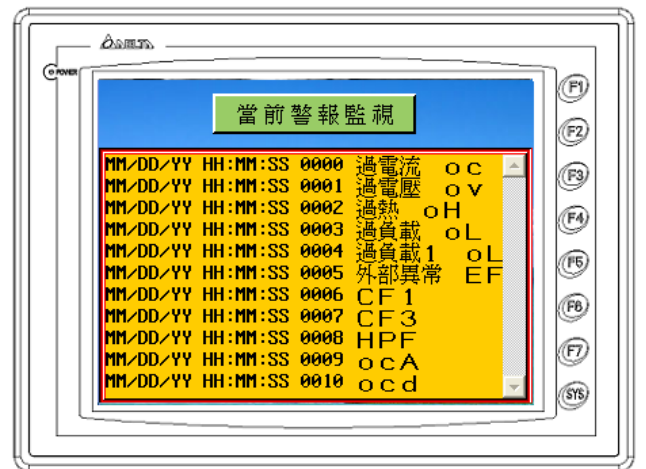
DELTA

POWER

當前警報監視

MM/DD/YY HH:MM:SS 0000 過電流 oc
MM/DD/YY HH:MM:SS 0001 過電壓 ov
MM/DD/YY HH:MM:SS 0002 過熱 oH
MM/DD/YY HH:MM:SS 0003 過負載 oL
MM/DD/YY HH:MM:SS 0004 過負載1 oL
MM/DD/YY HH:MM:SS 0005 外部異常 EF
MM/DD/YY HH:MM:SS 0006 CF1
MM/DD/YY HH:MM:SS 0007 CF3
MM/DD/YY HH:MM:SS 0008 HPF
MM/DD/YY HH:MM:SS 0009 ocA
MM/DD/YY HH:MM:SS 0010 ocd

F1
F2
F3
F4
F5
F6
F7
SYS